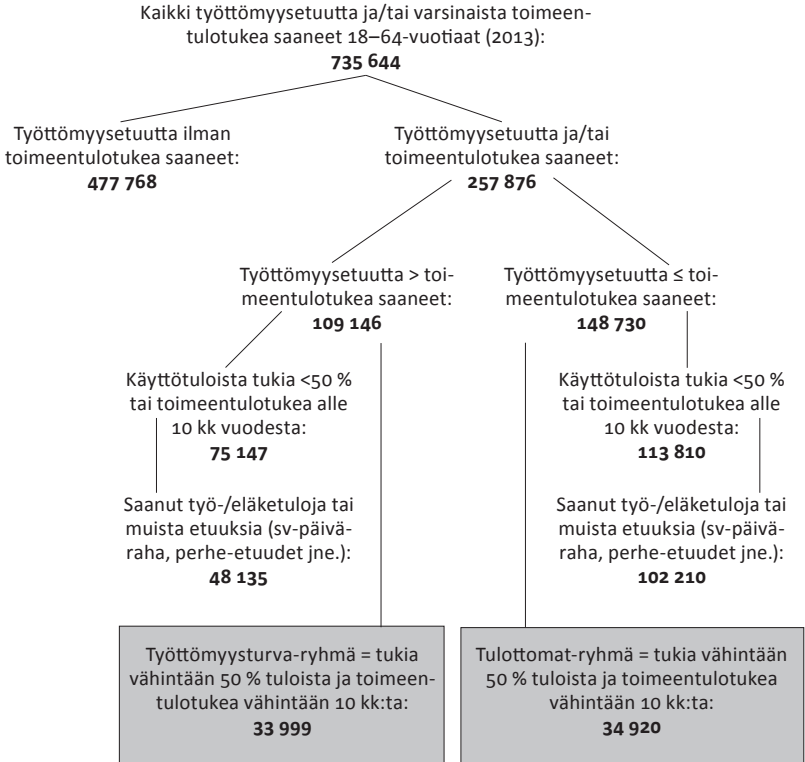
Kaikki työttömyysetuutta ja/tai varsinaista toimeentulotukea saaneet 18–64-vuotiaat (2013):
**735 644**

Työttömyysetuutta ilman toimeentulotukea saaneet:
**477 768**

Työttömyysetuutta ja/tai toimeentulotukea saaneet:
**257 876**

Työttömyysetuutta > toimeentulotukea saaneet:
**109 146**

Työttömyysetuutta ≤ toimeentulotukea saaneet:
**148 730**

Käyttötuloista tukia <50 % tai toimeentulotukea alle 10 kk vuodesta:
**75 147**

Käyttötuloista tukia <50 % tai toimeentulotukea alle 10 kk vuodesta:
**113 810**

Saanut työ-/eläketuloja tai muista etuuksia (sv-päiväraha, perhe-etuudet jne.):
**48 135**

Saanut työ-/eläketuloja tai muista etuuksia (sv-päiväraha, perhe-etuudet jne.):
**102 210**

Työttömyysturva-ryhmä = tukia vähintään 50 % tuloista ja toimeentulotukea vähintään 10 kk:ta:
**33 999**

Tulottomat-ryhmä = tukia vähintään 50 % tuloista ja toimeentulotukea vähintään 10 kk:ta:
**34 920**